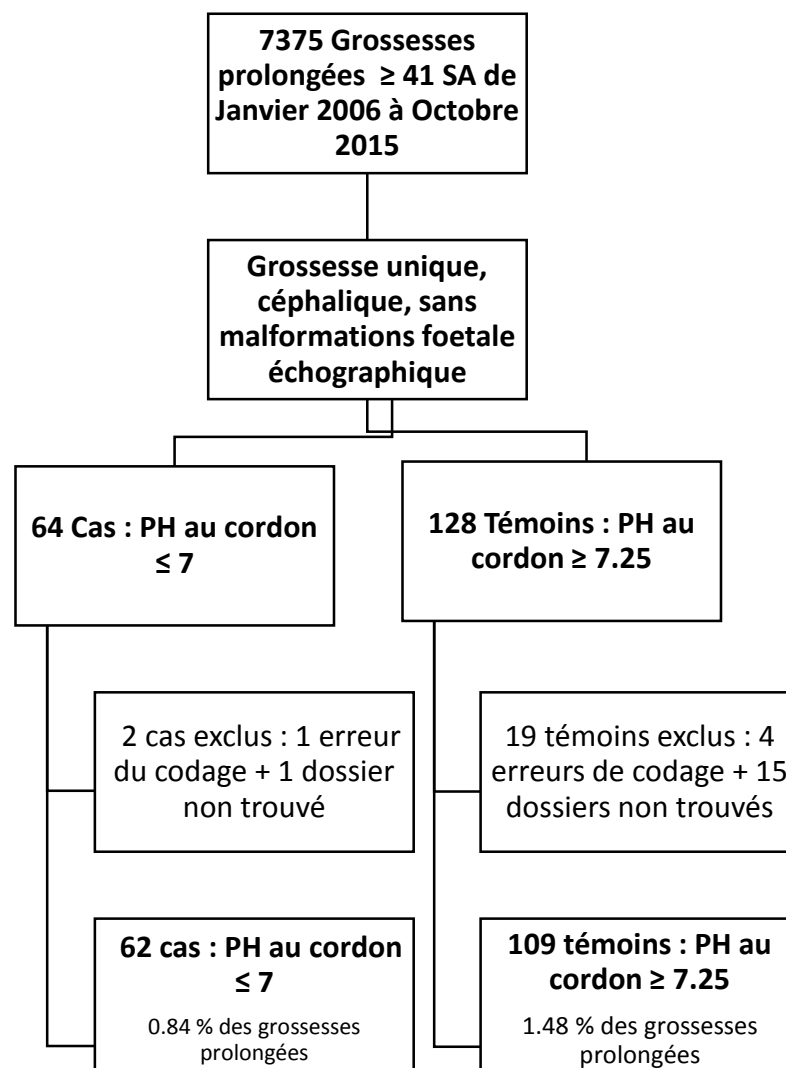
7375 Grossesses prolongées ≥ 41 SA de Janvier 2006 à Octobre 2015

Grossesse unique, céphalique, sans malformations foetale échographique

64 Cas : PH au cordon ≤ 7

128 Témoins : PH au cordon ≥ 7.25

2 cas exclus : 1 erreur du codage + 1 dossier non trouvé

19 témoins exclus : 4 erreurs de codage + 15 dossiers non trouvés

62 cas : PH au cordon ≤ 7

0.84 % des grossesses prolongées

109 témoins : PH au cordon ≥ 7.25

1.48 % des grossesses prolongées